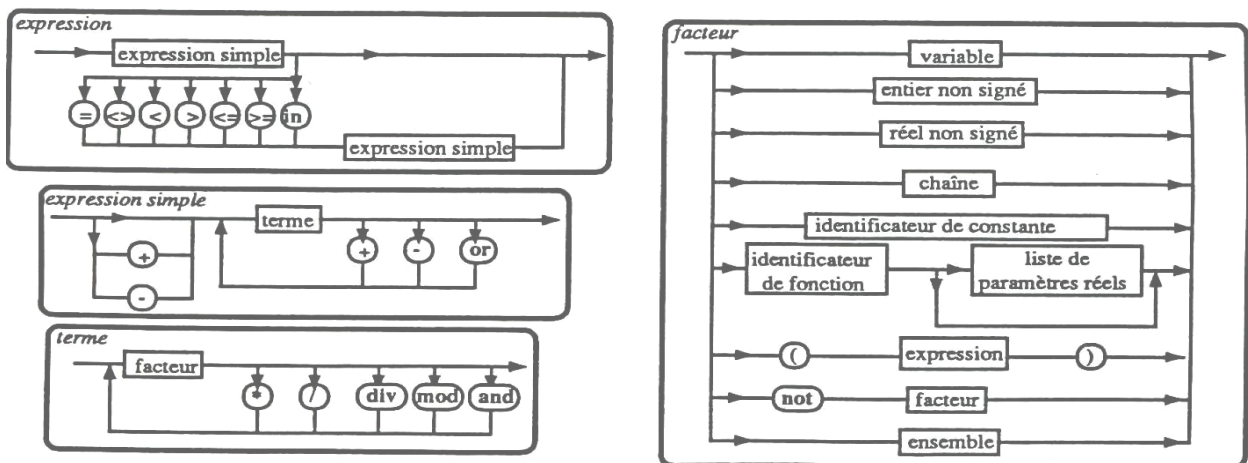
expression

expression simple

= <> < > <= >= in

expression simple

expression simple

terme

+ - + - or

terme

facteur

* / div mod and

facteur

variable

entier non signé

réel non signé

chaîne

identificateur de constante

identificateur de fonction

liste de paramètres réels

( expression )

not facteur

ensemble